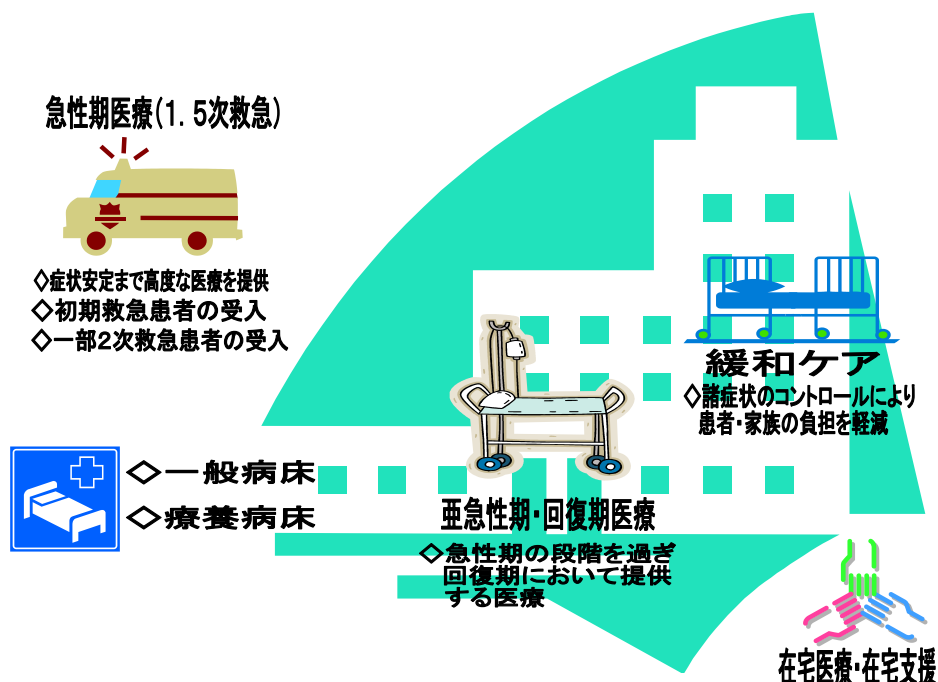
急性期医療(1.5次救急)

◇症状安定まで高度な医療を提供
◇初期救急患者の受入
◇一部2次救急患者の受入

緩和ケア
◇諸症状のコントロールにより患者･家族の負担を軽減

◇一般病床
◇療養病床

亜急性期･回復期医療
◇急性期の段階を過ぎ回復期において提供する医療

在宅医療･在宅支援